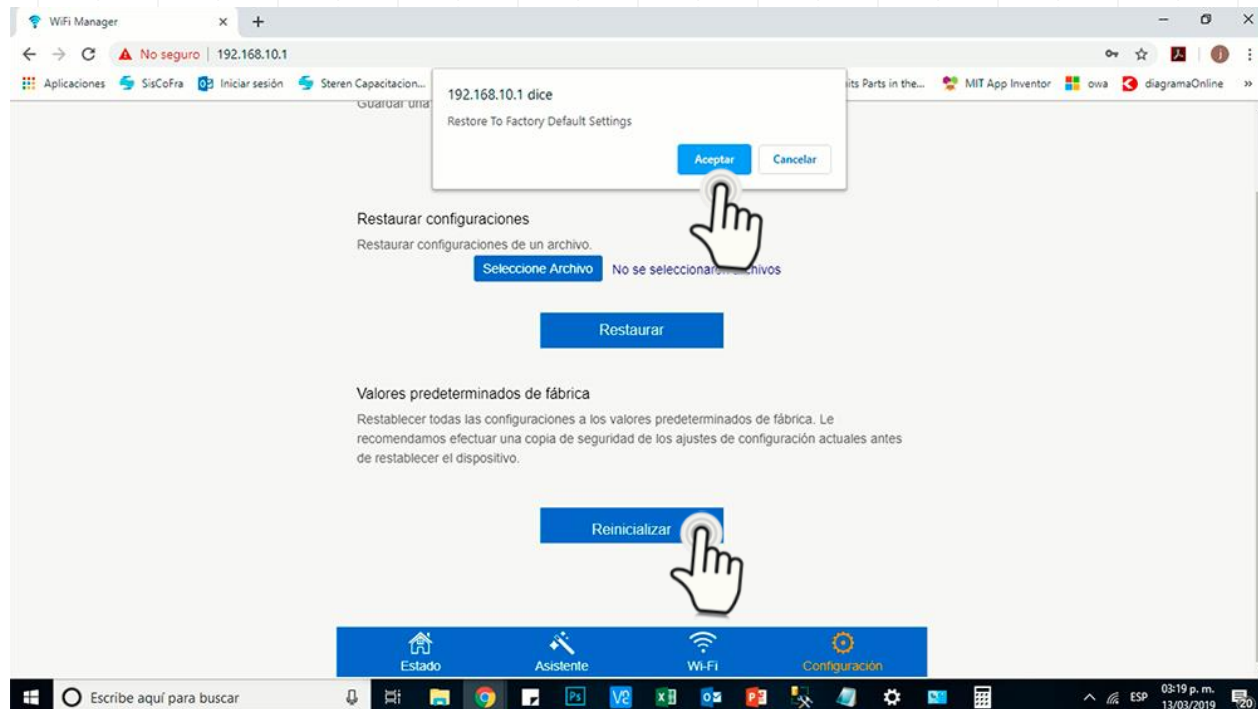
WiFi Manager

No seguro | 192.168.10.1

Aplicaciones SisCoFra Iniciar sesión Steren Capacitacion... its Parts in the... MIT App Inventor owa diagramaOnline

Guardar una

192.168.10.1 dice

Restore To Factory Default Settings

Aceptar Cancelar

Restaurar configuraciones

Restaurar configuraciones de un archivo.

Seleccione Archivo No se seleccionar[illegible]chivos

Restaurar

Valores predeterminados de fábrica

Restablecer todas las configuraciones a los valores predeterminados de fábrica. Le recomendamos efectuar una copia de seguridad de los ajustes de configuración actuales antes de restablecer el dispositivo.

Reinicializar

Estado Asistente Wi-Fi Configuración

Escribe aquí para buscar

ESP 03:19 p. m. 13/03/2019 20